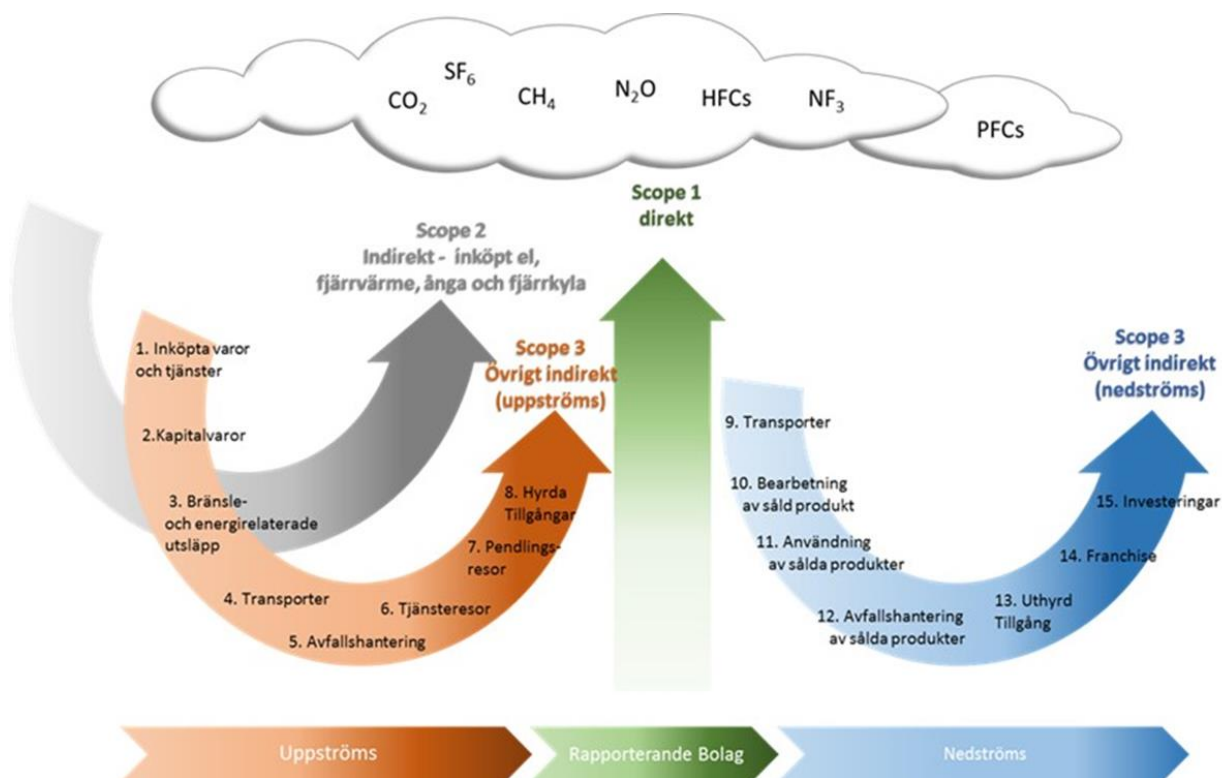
$SF_6$ $CO_2$ $CH_4$ $N_2O$ HFCs $NF_3$ PFCs

Scope 1
direkt

Scope 2
Indirekt - inköpt el, fjärrvärme, ånga och fjärrkyla

Scope 3
Övrigt indirekt (uppströms)

1. Inköpta varor och tjänster
2.Kapitalvaror
3. Bränsle- och energirelaterade utsläpp
4. Transporter
5. Avfallshantering
6. Tjänsteresor
7. Pendlingsresor
8. Hyrda Tillgångar

Scope 3
Övrigt indirekt (nedströms)

9. Transporter
10. Bearbetning av såld produkt
11. Användning av sålda produkter
12. Avfallshantering av sålda produkter
13. Uthyrd Tillgång
14. Franchise
15. Investeringar

Uppströms
Rapporterande Bolag
Nedströms